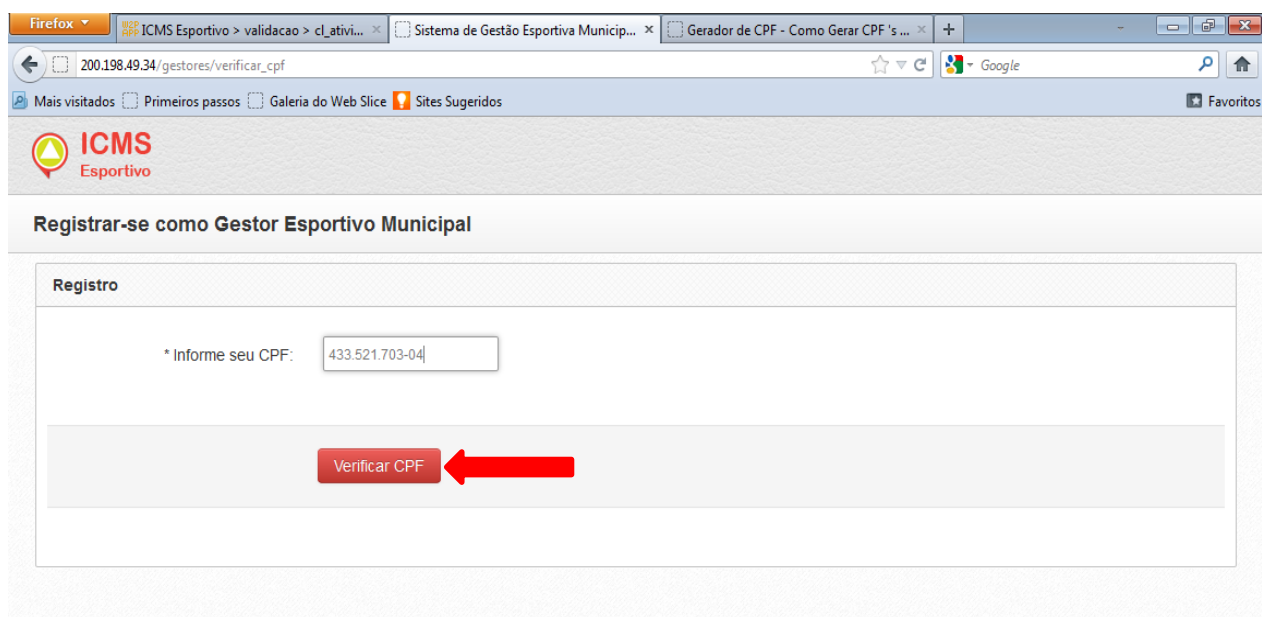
Firefox
ICMS Esportivo > validacao > cl_ativi...
Sistema de Gestão Esportiva Municip...
Gerador de CPF - Como Gerar CPF 's ...
+
200.198.49.34/gestores/verificar_cpf
Google
Mais visitados
Primeiros passos
Galeria do Web Slice
Sites Sugeridos
Favoritos

ICMS
Esportivo

Registrar-se como Gestor Esportivo Municipal

Registro

* Informe seu CPF: 433.521.703-04

Verificar CPF